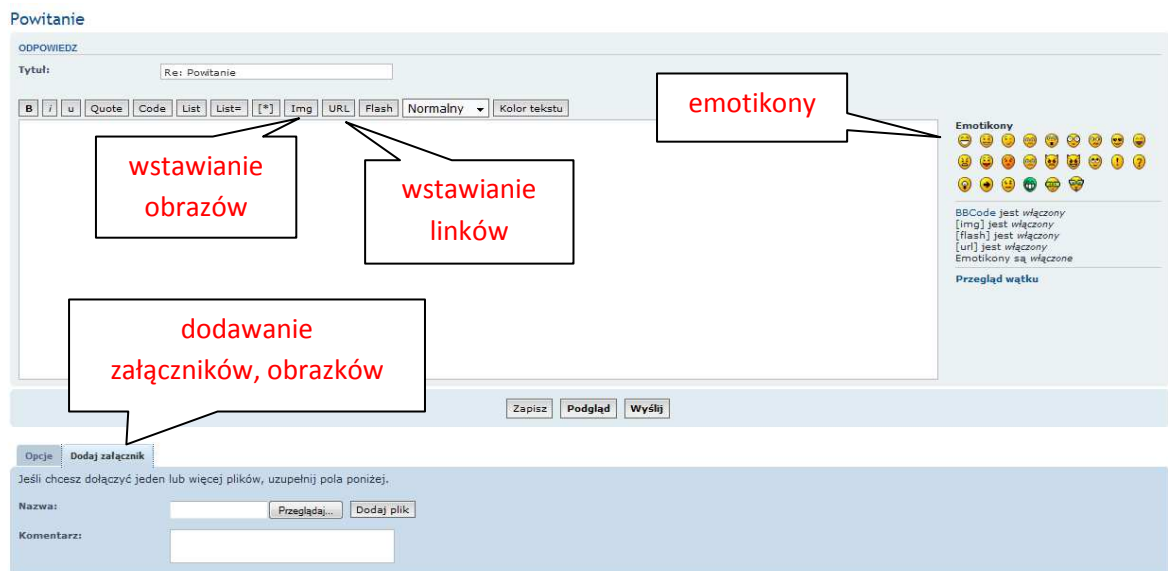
Powitanie

ODPOWIEDZ

Tytuł: Re: Powitanie

B i u Quote Code List List= [*] Img URL Flash Normalny Kolor tekstu

emotikony

wstawianie obrazów

wstawianie linków

Emotikony

BBCode jest włączony
[img] jest włączony
[flash] jest włączony
[url] jest włączony
Emotikony są włączone

Przegląd wątku

dodawanie załączników, obrazków

Zapisz Podgląd Wyślij

Opcje Dodaj załącznik

Jeśli chcesz dołączyć jeden lub więcej plików, uzupełnij pola poniżej.

Nazwa: Przeglądaj... Dodaj plik

Komentarz: